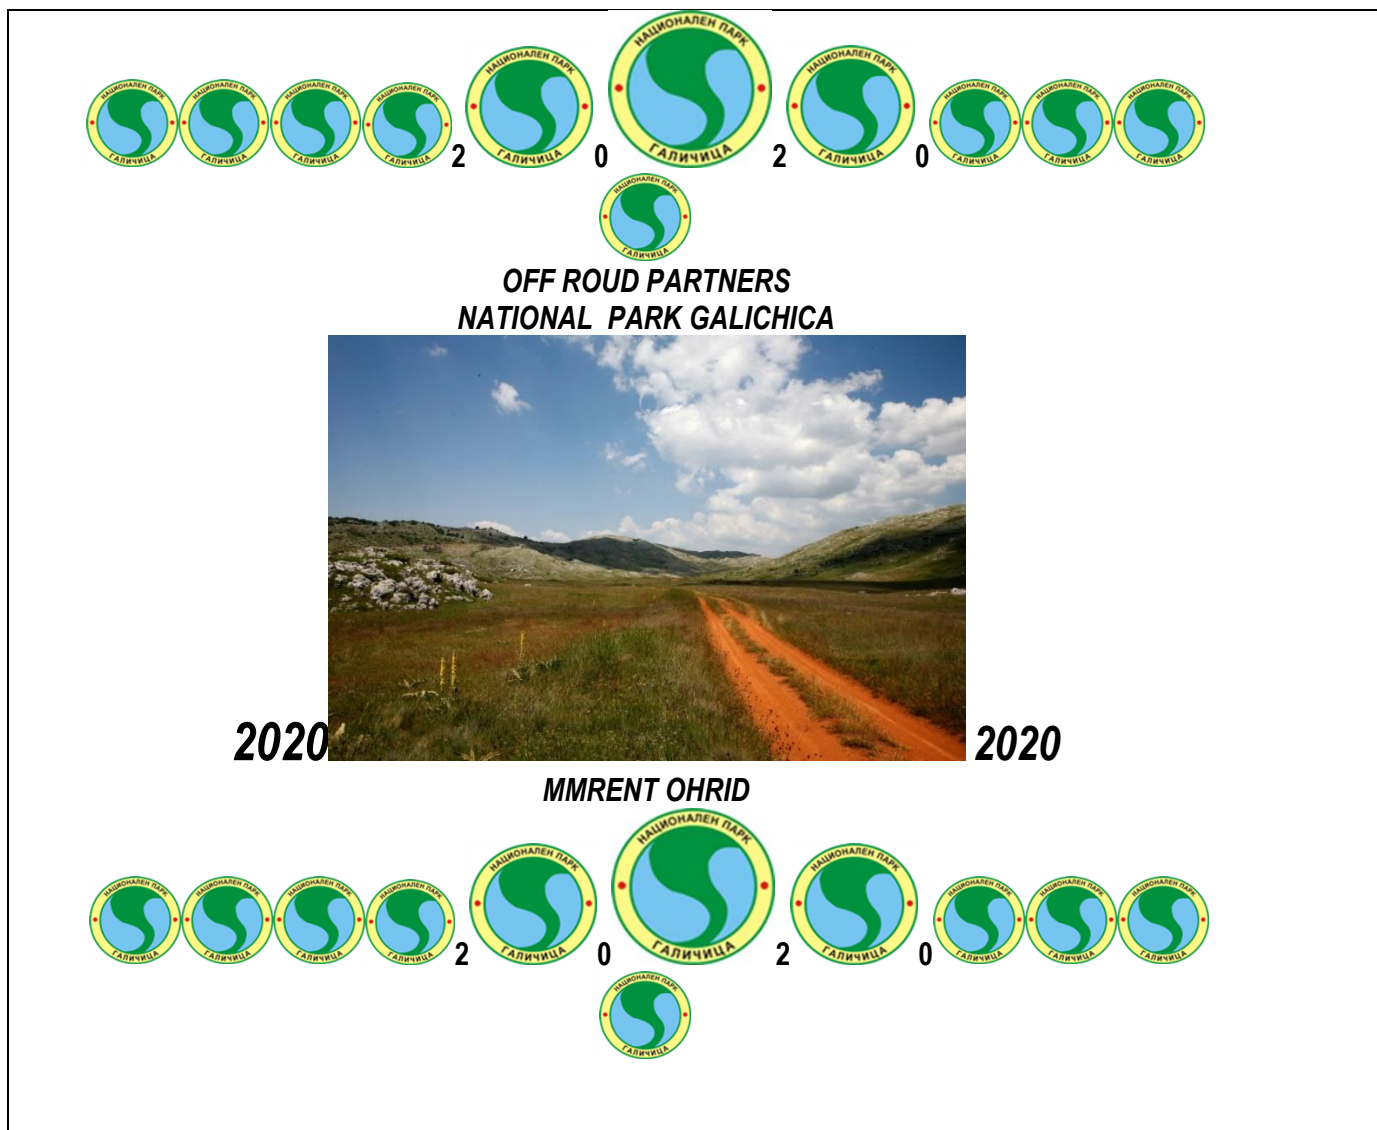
НАЦИОНАЛЕН ПАРК ГАЛИЧИЦА НАЦИОНАЛЕН ПАРК ГАЛИЧИЦА НАЦИОНАЛЕН ПАРК ГАЛИЧИЦА НАЦИОНАЛЕН ПАРК ГАЛИЧИЦА 2 НАЦИОНАЛЕН ПАРК ГАЛИЧИЦА 0 НАЦИОНАЛЕН ПАРК ГАЛИЧИЦА 2 НАЦИОНАЛЕН ПАРК ГАЛИЧИЦА 0 НАЦИОНАЛЕН ПАРК ГАЛИЧИЦА НАЦИОНАЛЕН ПАРК ГАЛИЧИЦА НАЦИОНАЛЕН ПАРК ГАЛИЧИЦА

НАЦИОНАЛЕН ПАРК ГАЛИЧИЦА

OFF ROUD PARTNERS
NATIONAL PARK GALICHICA

2020 2020

MMRENT OHRID

НАЦИОНАЛЕН ПАРК ГАЛИЧИЦА НАЦИОНАЛЕН ПАРК ГАЛИЧИЦА НАЦИОНАЛЕН ПАРК ГАЛИЧИЦА НАЦИОНАЛЕН ПАРК ГАЛИЧИЦА 2 НАЦИОНАЛЕН ПАРК ГАЛИЧИЦА 0 НАЦИОНАЛЕН ПАРК ГАЛИЧИЦА 2 НАЦИОНАЛЕН ПАРК ГАЛИЧИЦА 0 НАЦИОНАЛЕН ПАРК ГАЛИЧИЦА НАЦИОНАЛЕН ПАРК ГАЛИЧИЦА НАЦИОНАЛЕН ПАРК ГАЛИЧИЦА

НАЦИОНАЛЕН ПАРК ГАЛИЧИЦА